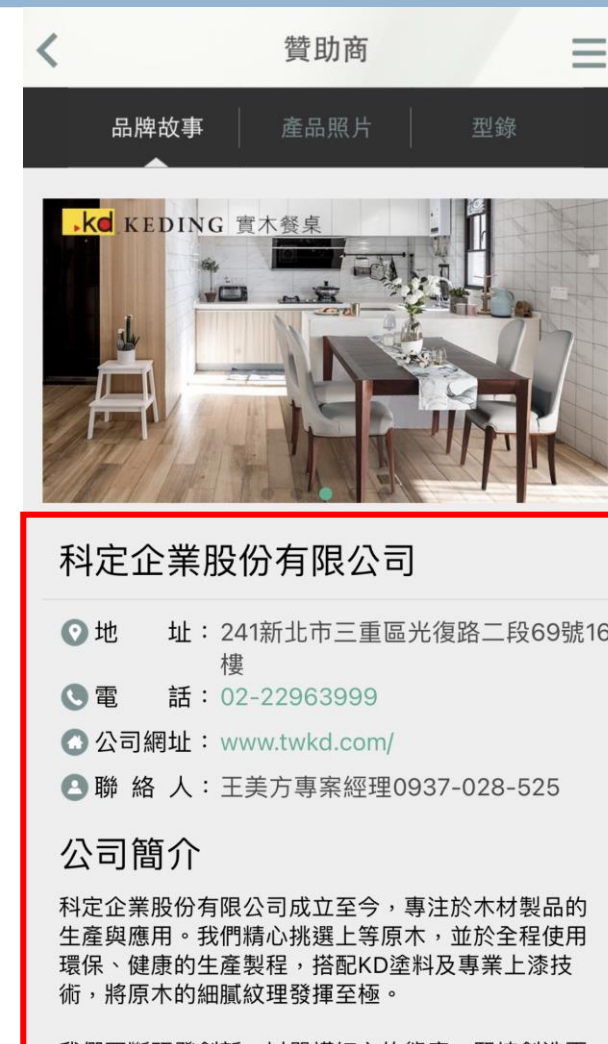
贊助商

品牌故事 | 產品照片 | 型錄

.kd KEDING 實木餐桌

科定企業股份有限公司

地 址：241新北市三重區光復路二段69號16樓
電 話：02-22963999
公司網址：www.twkd.com/
聯 絡 人：王美方專案經理0937-028-525

公司簡介

科定企業股份有限公司成立至今，專注於木材製品的生產與應用。我們精心挑選上等原木，並於全程使用環保、健康的生產製程，搭配KD塗料及專業上漆技術，將原木的細膩紋理發揮至極。

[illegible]